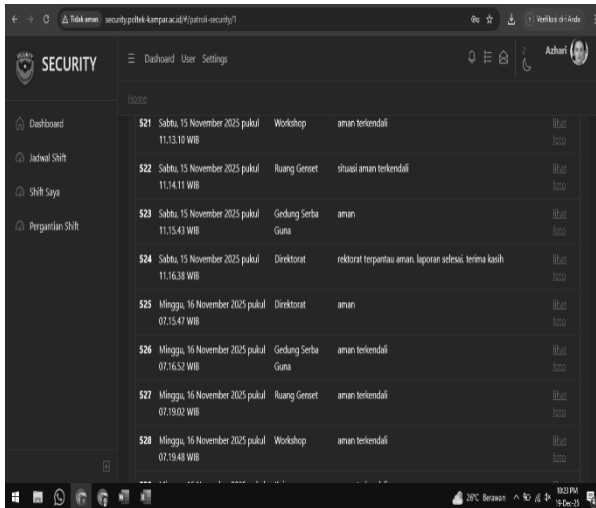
Tidak aman security.poltek-kampar.ac.id/#/patroli-security/1

Verifikasi diri Anda

SECURITY

Dashboard User Settings

Azhari

Home

Dashboard

Jadwal Shift

Shift Saya

Pergantian Shift

| 521 | Sabtu, 15 November 2025 pukul 11.13.10 WIB | Workshop | aman terkendali | lihat foto |
|---|---|---|---|---|
| 522 | Sabtu, 15 November 2025 pukul 11.14.11 WIB | Ruang Genset | situasi aman terkendali | lihat foto |
| 523 | Sabtu, 15 November 2025 pukul 11.15.43 WIB | Gedung Serba Guna | aman | lihat foto |
| 524 | Sabtu, 15 November 2025 pukul 11.16.38 WIB | Direktorat | rektorat terpantau aman. laporan selesai. terima kasih | lihat foto |
| 525 | Minggu, 16 November 2025 pukul 07.15.47 WIB | Direktorat | aman | lihat foto |
| 526 | Minggu, 16 November 2025 pukul 07.16.52 WIB | Gedung Serba Guna | aman terkendali | lihat foto |
| 527 | Minggu, 16 November 2025 pukul 07.19.02 WIB | Ruang Genset | aman terkendali | lihat foto |
| 528 | Minggu, 16 November 2025 pukul 07.19.48 WIB | Workshop | aman terkendali | lihat foto |

26°C Berawan 8:23 PM 15-Dec-25